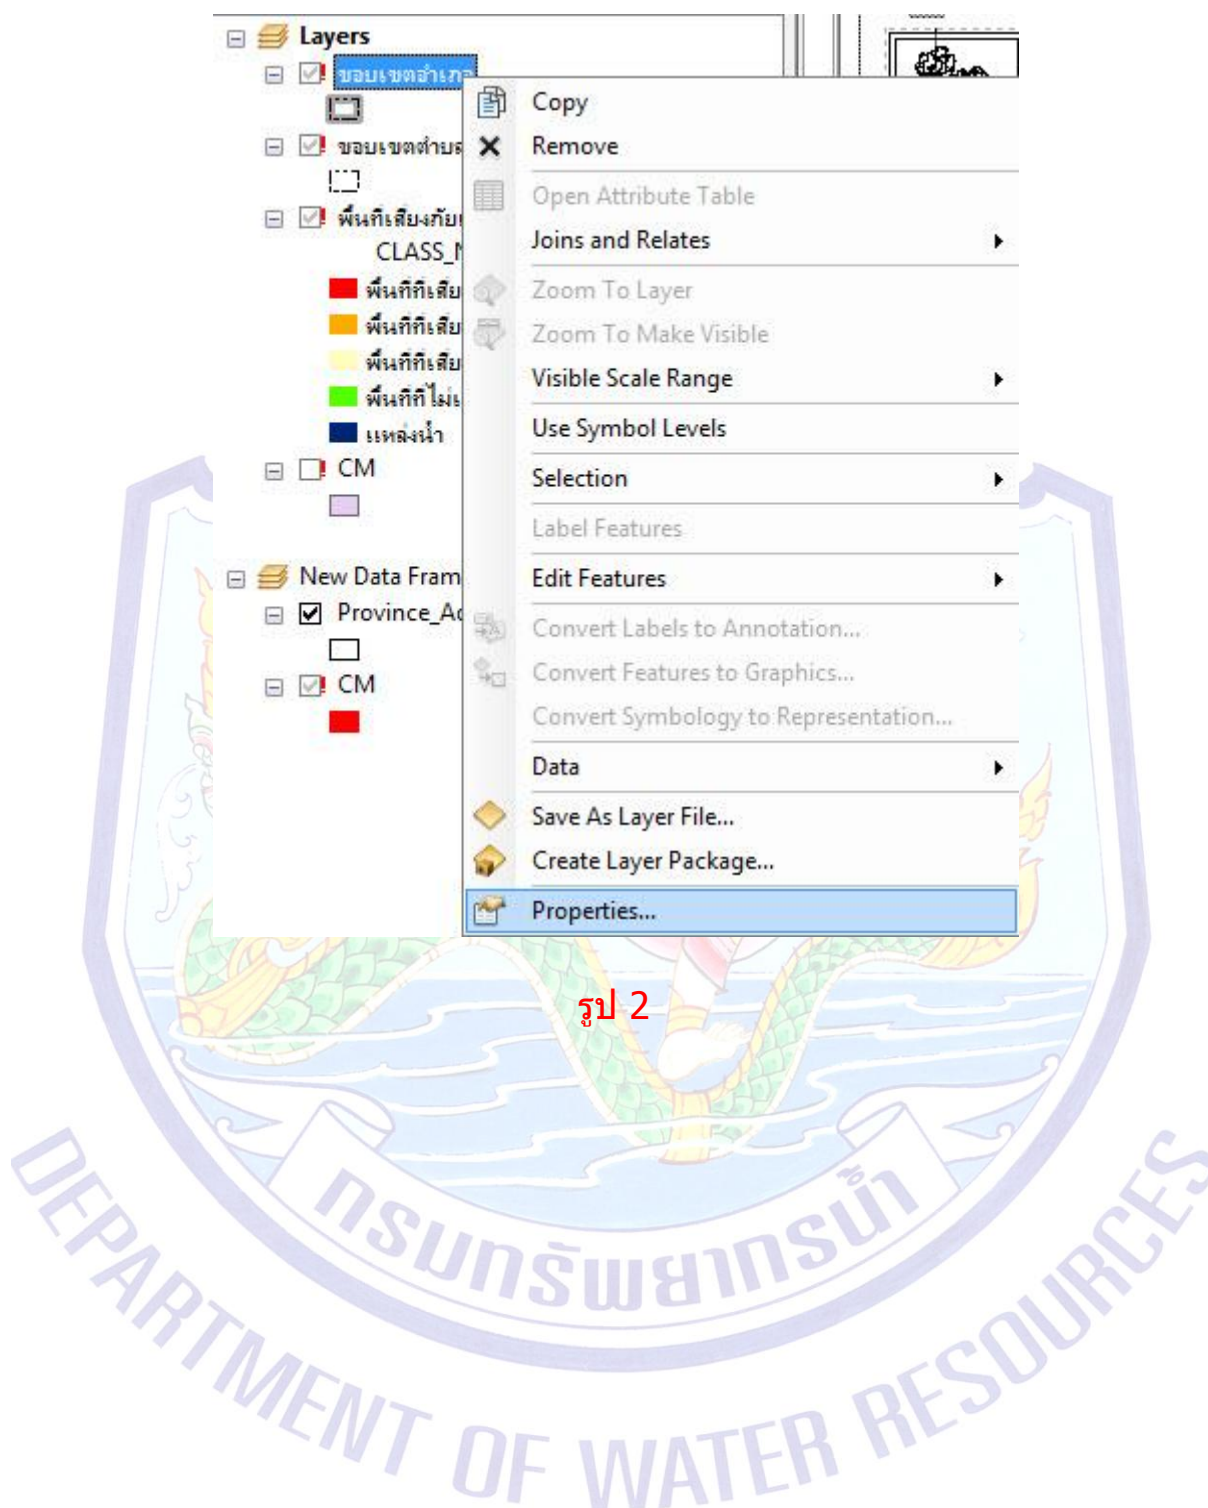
Layers
ขอบเขตอำเภ
ขอบเขตตำบล
พื้นที่เสี่ยงภัย
CLASS_N
พื้นที่ที่เสี
พื้นที่ที่เสี
พื้นที่ที่เสี
พื้นที่ที่ไม่
แหล่งน้ำ
CM
New Data Fram
Province_Ac
CM

Copy
Remove
Open Attribute Table
Joins and Relates
Zoom To Layer
Zoom To Make Visible
Visible Scale Range
Use Symbol Levels
Selection
Label Features
Edit Features
Convert Labels to Annotation...
Convert Features to Graphics...
Convert Symbology to Representation...
Data
Save As Layer File...
Create Layer Package...
Properties...

รูป 2

กรมทรัพยากรน้ำ
DEPARTMENT OF WATER RESOURCES